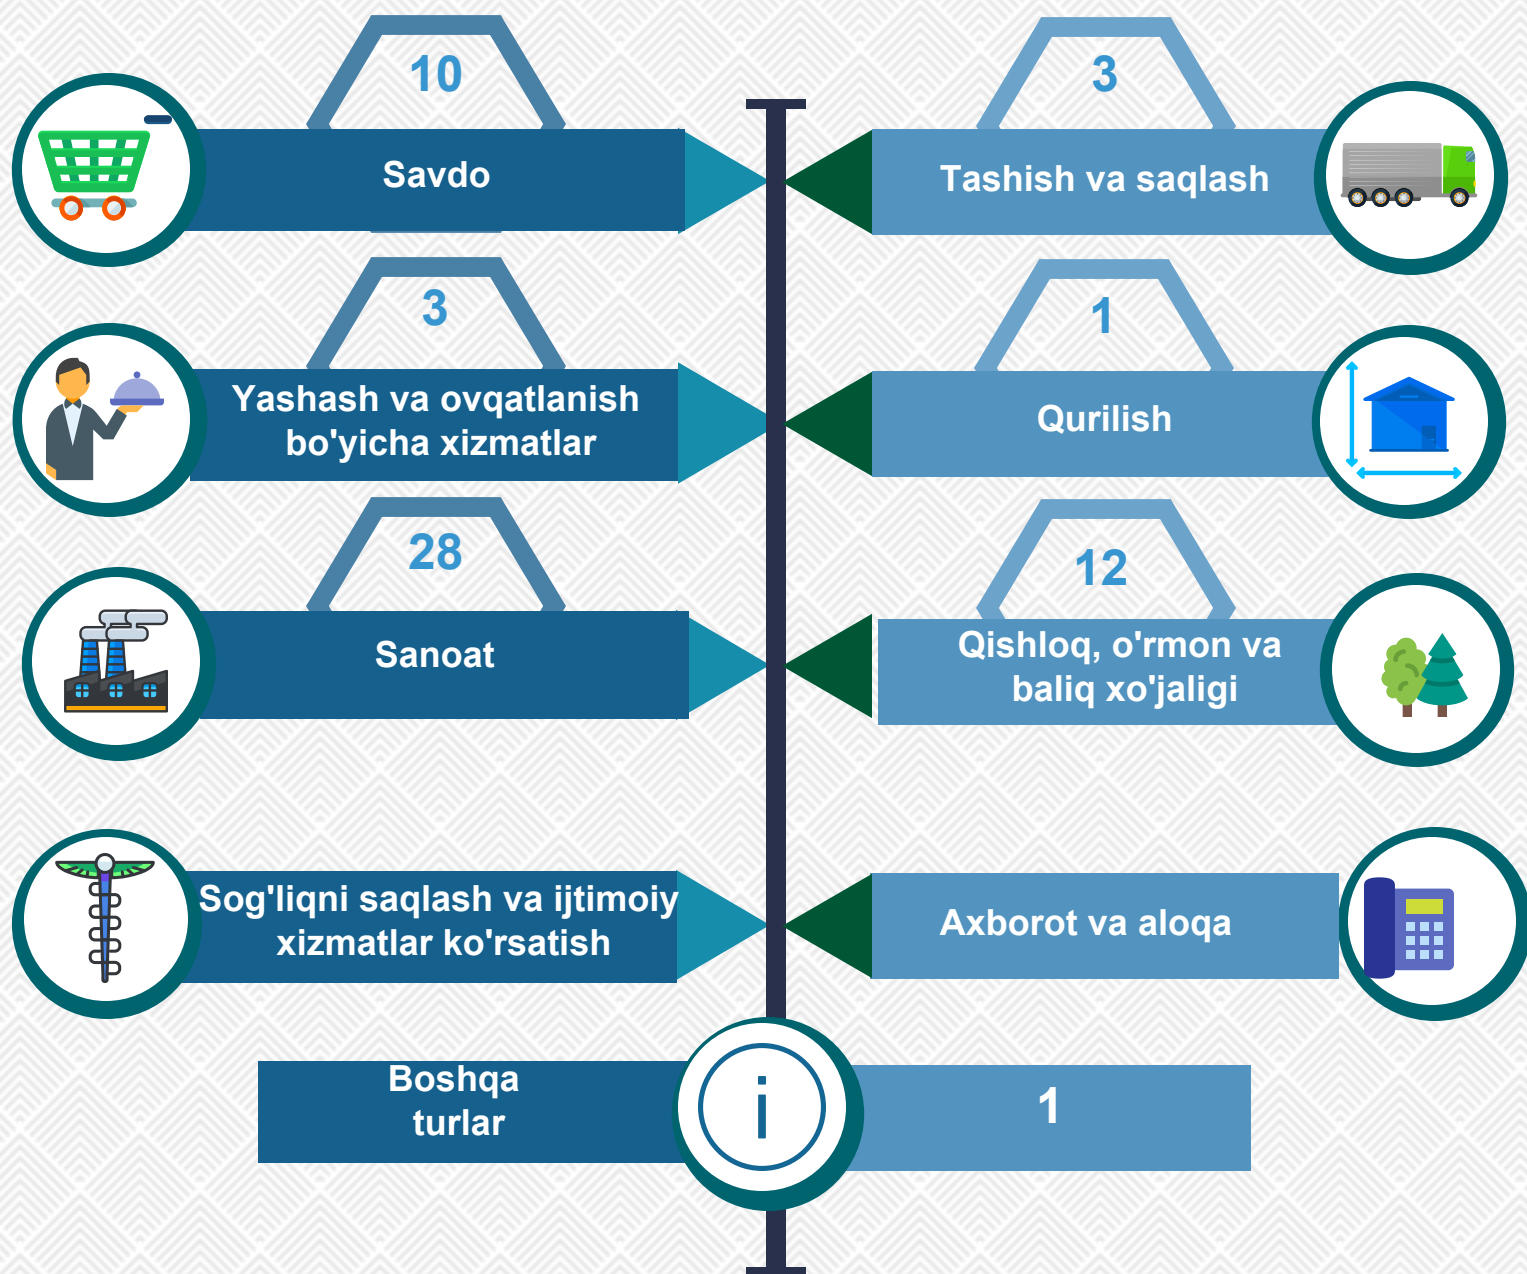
10
Savdo

3
Tashish va saqlash

3
Yashash va ovqatlanish bo'yicha xizmatlar

1
Qurilish

28
Sanoat

12
Qishloq, o'rmon va baliq xo'jaligi

Sog'liqni saqlash va ijtimoiy xizmatlar ko'rsatish

Axborot va aloqa

Boshqa turlar

i

1